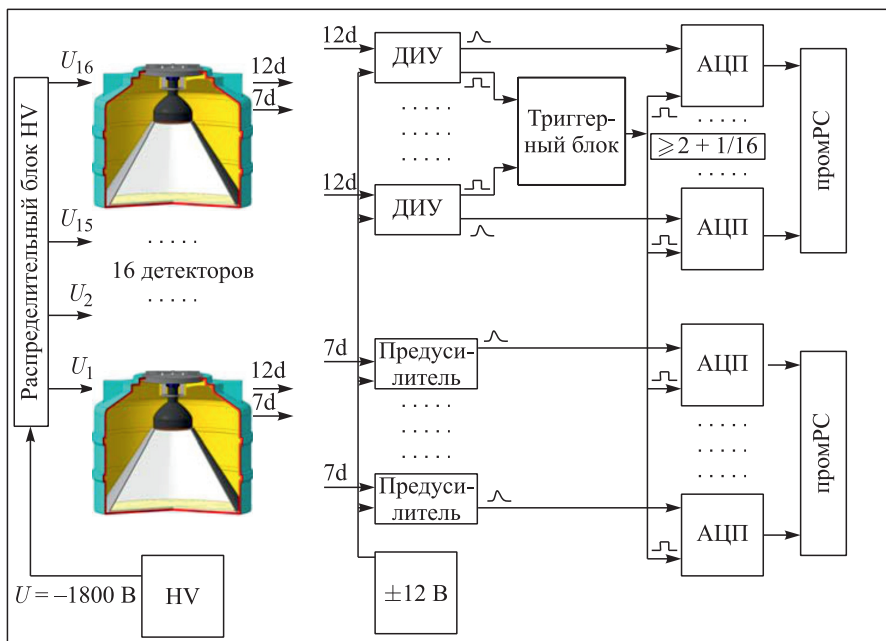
Распределительный блок HV

$U_{16}$

12d

7d

$U_{15}$

.....

16 детекторов

.....

$U_2$

$U_1$

12d

7d

$U = -1800$ В

HV

12d

ДИУ

.....

.....

.....

12d

ДИУ

Триггерный блок

$\geqslant 2 + 1/16$

АЦП

.....

.....

АЦП

промPC

7d

Предусилитель

.....

.....

.....

7d

Предусилитель

АЦП

.....

.....

.....

АЦП

промPC

±12 В